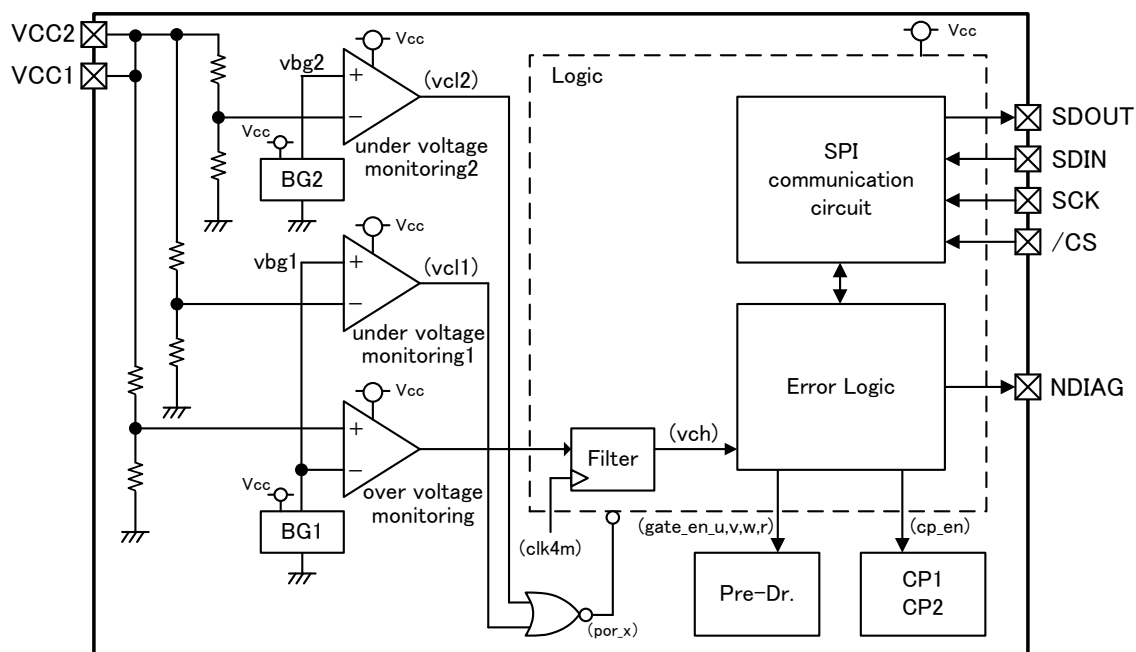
VCC2
VCC1
Vcc
vbg2
+
−
(vcl2)
Vcc
BG2
under voltage monitoring2
Vcc
Logic
SDOUT
SPI communication circuit
SDIN
SCK
/CS
Vcc
vbg1
+
−
(vcl1)
under voltage monitoring1
Error Logic
NDIAG
Vcc
+
−
over voltage monitoring
Filter
(vch)
Vcc
BG1
(clk4m)
(gate_en_u,v,w,r)
(cp_en)
Pre-Dr.
CP1
CP2
(por_x)